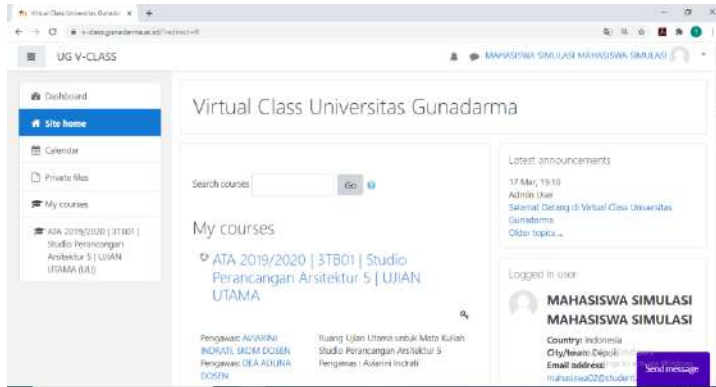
Virtual Class Universitas Gunadar ×
v-class.gunadarma.ac.id/?redirect=0

UG V-CLASS

MAHASISWA SIMULASI MAHASISWA SIMULASI

Dashboard
Site home
Calendar
Private files
My courses
ATA 2019/2020 | 3TB01 | Studio Perancangan Arsitektur 5 | UJIAN UTAMA (UU)

Virtual Class Universitas Gunadarma

Search courses Go

My courses

ATA 2019/2020 | 3TB01 | Studio Perancangan Arsitektur 5 | UJIAN UTAMA

Pengawas: AVIARINI INDRATI, SKOM DOSEN
Pengawas: DEA ADLINA DOSEN

Ruang Ujian Utama untuk Mata Kuliah Studio Perancangan Arsitektur 5
Pengawas : Aviarini Indrati

Latest announcements

17 Mar, 19:10
Admin User
Selamat Datang di Virtual Class Universitas Gunadarma
Older topics ...

Logged in user

MAHASISWA SIMULASI MAHASISWA SIMULASI

Country: Indonesia
City/town: Depok
Email address: mahasiswa02@student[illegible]

Send message